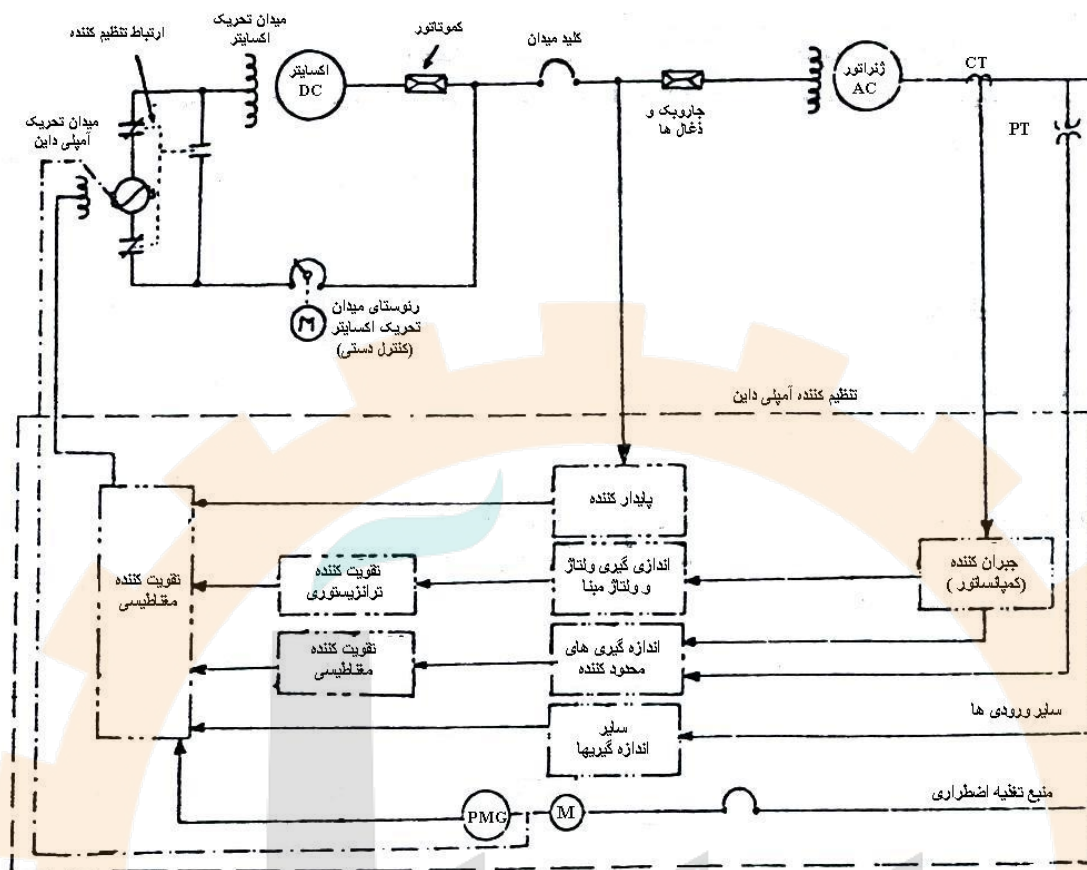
ارتباط تنظیم کننده
میدان تحریک اکسایتر
اکسایتر DC
کموتاتور
کلید میدان
جاروبک و ذغال ها
ژنراتور AC
CT
PT
میدان تحریک آمپلی داین
M
رئوستای میدان تحریک اکسایتر (کنترل دستی)
تنظیم کننده آمپلی داین
تقویت کننده مغناطیسی
پایدار کننده
اندازه گیری ولتاژ و ولتاژ مبنا
جبران کننده (کمپانساتور)
تقویت کننده ترانزیستوری
تقویت کننده مغناطیسی
اندازه گیری های محدود کننده
سایر ورودی ها
سایر اندازه گیریها
منبع تغذیه اضطراری
PMG
M